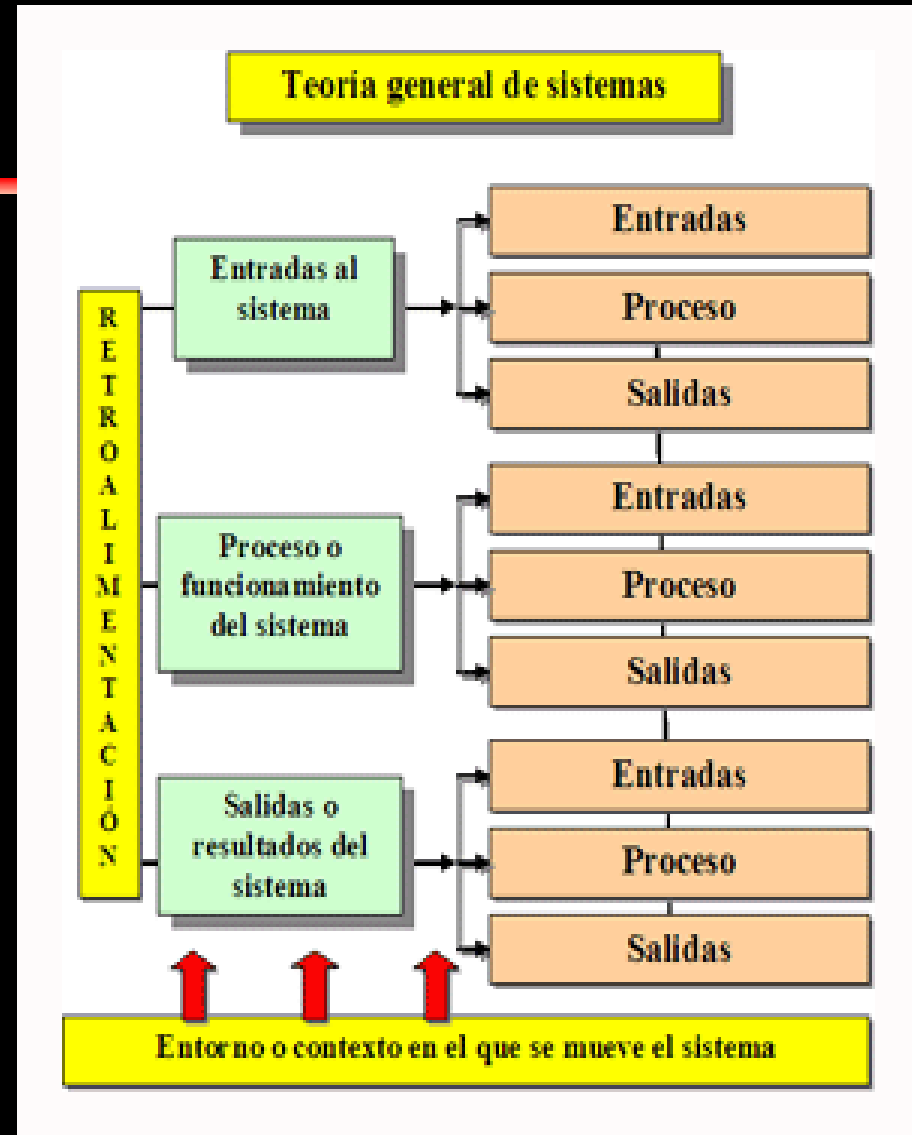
Teoria general de sistemas

RETROALIMENTACIÓN

Entradas al sistema

Entradas

Proceso

Salidas

Proceso o funcionamiento del sistema

Entradas

Proceso

Salidas

Salidas o resultados del sistema

Entradas

Proceso

Salidas

Entorno o contexto en el que se mueve el sistema